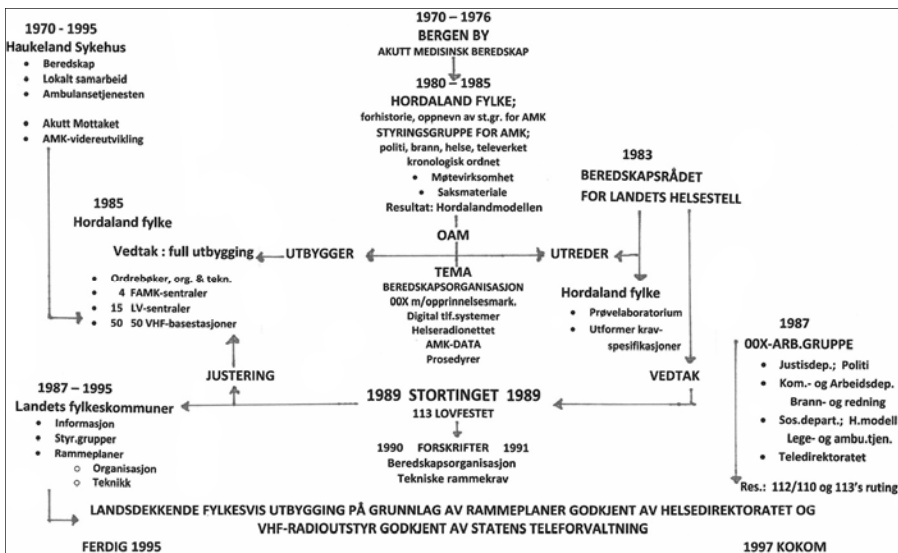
1970 – 1976
BERGEN BY
AKUTT MEDISINSK BEREDSKAP

1970 - 1995
Haukeland Sykehus
• Beredskap
• Lokalt samarbeid
• Ambulansetjenesten

• Akutt Mottaket
• AMK-videreutvikling

1980 – 1985
HORDALAND FYLKE;
forhistorie, oppnevn av st.gr. for AMK
STYRINGSGRUPPE FOR AMK;
politi, brann, helse, televerket
kronologisk ordnet
• Møtevirksomhet
• Saksmateriale
Resultat: Hordalandmodellen

1983
BEREDSKAPSRÅDET
FOR LANDETS HELSESTELL

1985
Hordaland fylke

Vedtak : full utbygging

UTBYGGER

OAM

UTREDER

• Ordrebøker, org. & tekn.
• 4 FAMK-sentraler
• 15 LV-sentraler
• 50 50 VHF-basestasjoner

TEMA
BEREDSKAPSORGANISASJON
00X m/opprinnelsesmark.
Digital tlf.systemer
Helseradionettet
AMK-DATA
Prosedyrer

Hordaland fylke
• Prøvelaboratorium
• Utformer krav-spesifikasjoner

1987
00X-ARB.GRUPPE
• Justisdep.; Politi
• Kom.- og Arbeidsdep. Brann- og redning
• Sos.depart.; H.modell Lege- og ambu.tjen.
• Teledirektoratet

JUSTERING

VEDTAK

1987 – 1995
Landets fylkeskommuner
• Informasjon
• Styr.grupper
• Rammeplaner
○ Organisasjon
○ Teknikk

1989 STORTINGET 1989
113 LOVFESTET

1990 FORSKRIFTER 1991
Beredskapsorganisasjon
Tekniske rammekrav

Res.: 112/110 og 113's ruting

LANDSDEKKENDE FYLKESVIS UTBYGGING PÅ GRUNNLAG AV RAMMEPLANER GODKJENT AV HELSEDIREKTORATET OG VHF-RADIOUTSTYR GODKJENT AV STATENS TELEFORVALTNING

FERDIG 1995

1997 KOKOM